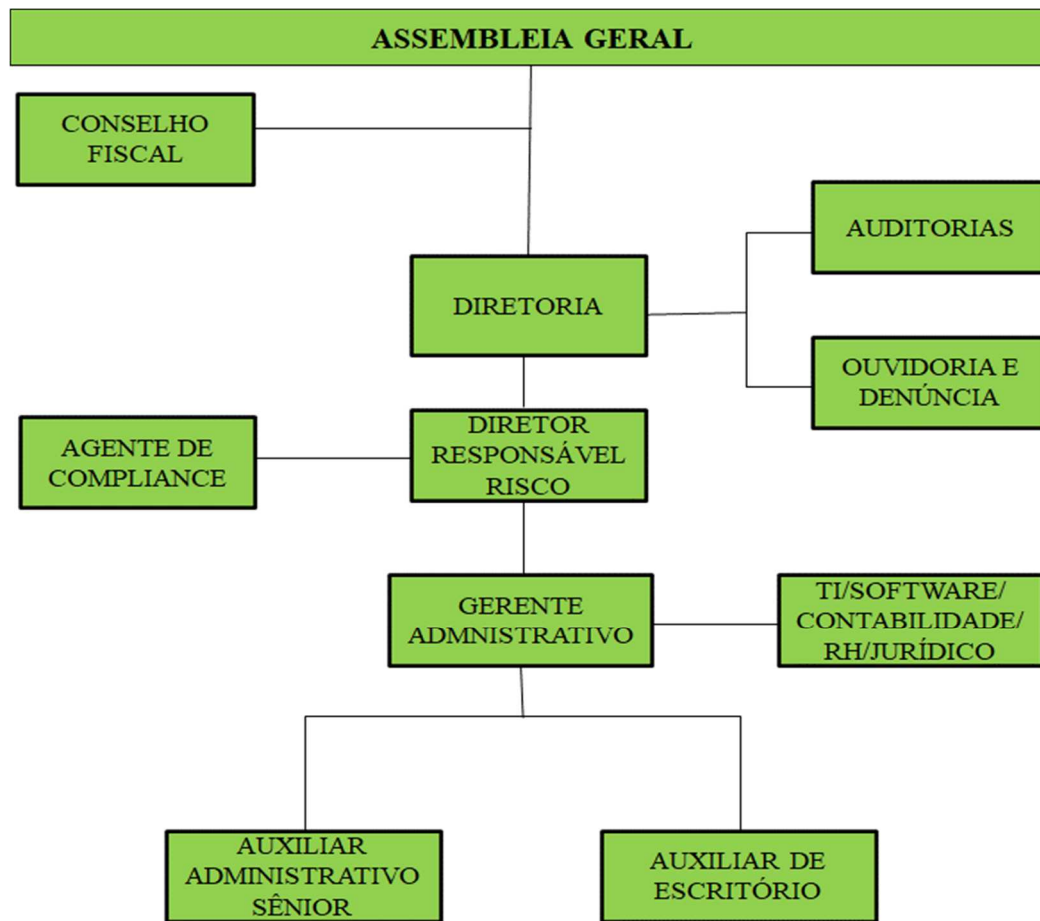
ASSEMBLEIA GERAL

CONSELHO FISCAL

AUDITORIAS

DIRETORIA

OUVIDORIA E DENÚNCIA

AGENTE DE COMPLIANCE

DIRETOR RESPONSÁVEL RISCO

GERENTE ADMNISTRATIVO

TI/SOFTWARE/ CONTABILIDADE/ RH/JURÍDICO

AUXILIAR ADMINISTRATIVO SÊNIOR

AUXILIAR DE ESCRITÓRIO